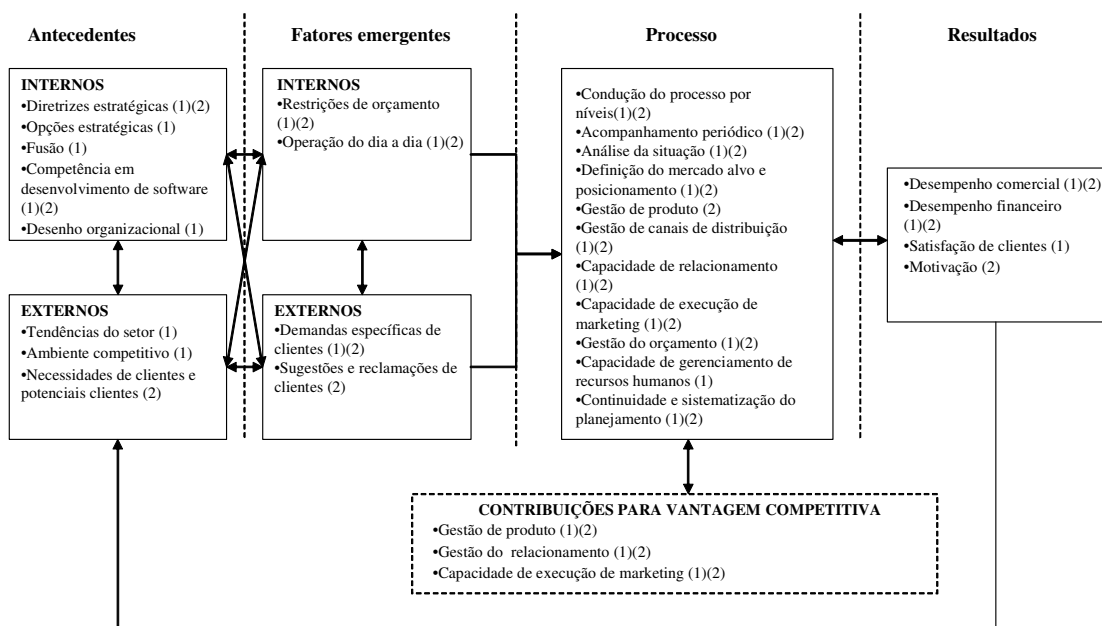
**Antecedentes**

**Fatores emergentes**

**Processo**

**Resultados**

INTERNOS
•Diretrizes estratégicas (1)(2)
•Opções estratégicas (1)
•Fusão (1)
•Competência em desenvolvimento de software (1)(2)
•Desenho organizacional (1)

EXTERNOS
•Tendências do setor (1)
•Ambiente competitivo (1)
•Necessidades de clientes e potenciais clientes (2)

INTERNOS
•Restrições de orçamento (1)(2)
•Operação do dia a dia (1)(2)

EXTERNOS
•Demandas específicas de clientes (1)(2)
•Sugestões e reclamações de clientes (2)

•Condução do processo por níveis(1)(2)
•Acompanhamento periódico (1)(2)
•Análise da situação (1)(2)
•Definição do mercado alvo e posicionamento (1)(2)
•Gestão de produto (2)
•Gestão de canais de distribuição (1)(2)
•Capacidade de relacionamento (1)(2)
•Capacidade de execução de marketing (1)(2)
•Gestão do orçamento (1)(2)
•Capacidade de gerenciamento de recursos humanos (1)
•Continuidade e sistematização do planejamento (1)(2)

•Desempenho comercial (1)(2)
•Desempenho financeiro (1)(2)
•Satisfação de clientes (1)
•Motivação (2)

CONTRIBUIÇÕES PARA VANTAGEM COMPETITIVA
•Gestão de produto (1)(2)
•Gestão do relacionamento (1)(2)
•Capacidade de execução de marketing (1)(2)